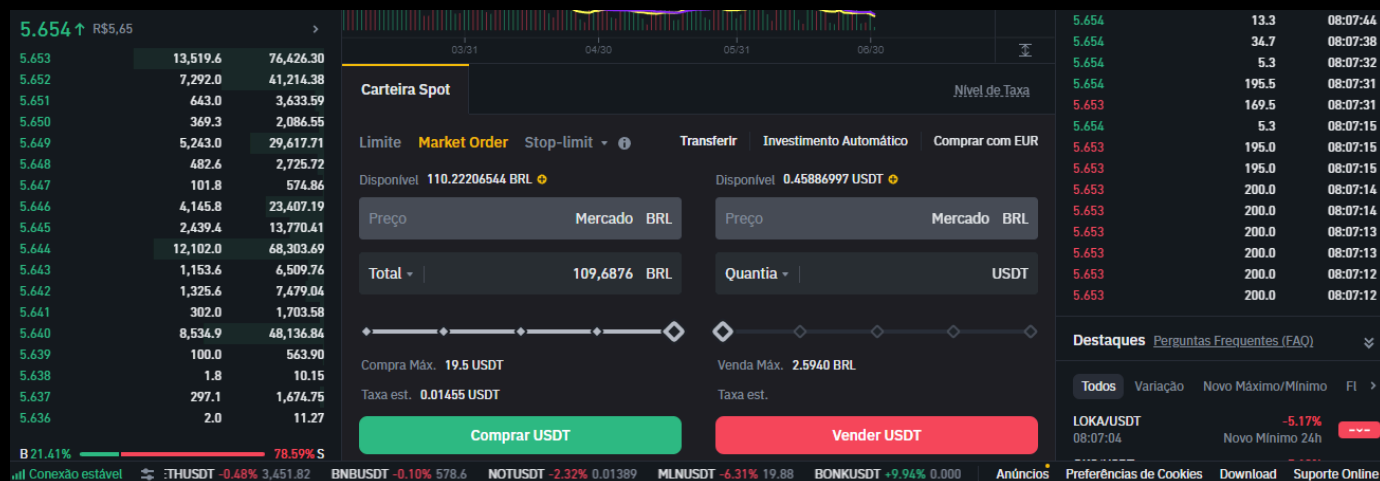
5.654↑ R$5,65 >

| | | |
|---|---|---|
| 5.653 | 13,519.6 | 76,426.30 |
| 5.652 | 7,292.0 | 41,214.38 |
| 5.651 | 643.0 | 3,633.59 |
| 5.650 | 369.3 | 2,086.55 |
| 5.649 | 5,243.0 | 29,617.71 |
| 5.648 | 482.6 | 2,725.72 |
| 5.647 | 101.8 | 574.86 |
| 5.646 | 4,145.8 | 23,407.19 |
| 5.645 | 2,439.4 | 13,770.41 |
| 5.644 | 12,102.0 | 68,303.69 |
| 5.643 | 1,153.6 | 6,509.76 |
| 5.642 | 1,325.6 | 7,479.04 |
| 5.641 | 302.0 | 1,703.58 |
| 5.640 | 8,534.9 | 48,136.84 |
| 5.639 | 100.0 | 563.90 |
| 5.638 | 1.8 | 10.15 |
| 5.637 | 297.1 | 1,674.75 |
| 5.636 | 2.0 | 11.27 |

B 21.41% 78.59% S

03/31 04/30 05/31 06/30

Carteira Spot
Nível de Taxa

Limite Market Order Stop-limit
Transferir Investimento Automático Comprar com EUR

Disponível 110.22206544 BRL
Preço Mercado BRL
Total 109,6876 BRL
Compra Máx. 19.5 USDT
Taxa est. 0.01455 USDT
Comprar USDT

Disponível 0.45886997 USDT
Preço Mercado BRL
Quantia USDT
Venda Máx. 2.5940 BRL
Taxa est.
Vender USDT

| | | |
|---|---|---|
| 5.654 | 13.3 | 08:07:44 |
| 5.654 | 34.7 | 08:07:38 |
| 5.654 | 5.3 | 08:07:32 |
| 5.654 | 195.5 | 08:07:31 |
| 5.653 | 169.5 | 08:07:31 |
| 5.654 | 5.3 | 08:07:15 |
| 5.653 | 195.0 | 08:07:15 |
| 5.653 | 195.0 | 08:07:15 |
| 5.653 | 200.0 | 08:07:14 |
| 5.653 | 200.0 | 08:07:14 |
| 5.653 | 200.0 | 08:07:13 |
| 5.653 | 200.0 | 08:07:13 |
| 5.653 | 200.0 | 08:07:12 |
| 5.653 | 200.0 | 08:07:12 |

Destaques Perguntas Frequentes (FAQ)
Todos Variação Novo Máximo/Mínimo Fl
LOKA/USDT -5.17%
08:07:04 Novo Mínimo 24h

Conexão estável ETHUSDT -0.48% 3,451.82 BNBUSDT -0.10% 578.6 NOTUSDT -2.32% 0.01389 MLNUSDT -6.31% 19.88 BONKUSDT +9.94% 0.000 Anúncios Preferências de Cookies Download Suporte Online